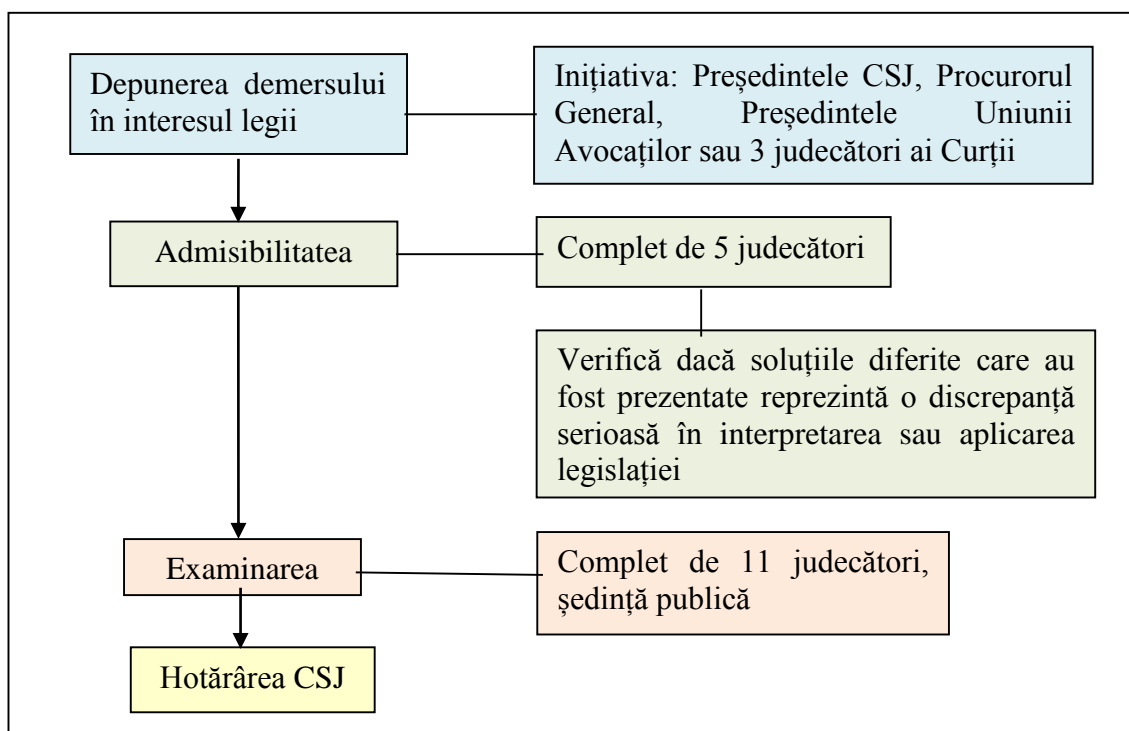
Depunerea demersului în interesul legii

Inițiativa: Președintele CSJ, Procurorul General, Președintele Uniunii Avocaților sau 3 judecători ai Curții

Admisibilitatea

Complet de 5 judecători

Verifică dacă soluțiile diferite care au fost prezentate reprezintă o discrepanță serioasă în interpretarea sau aplicarea legislației

Examinarea

Complet de 11 judecători, ședință publică

Hotărârea CSJ